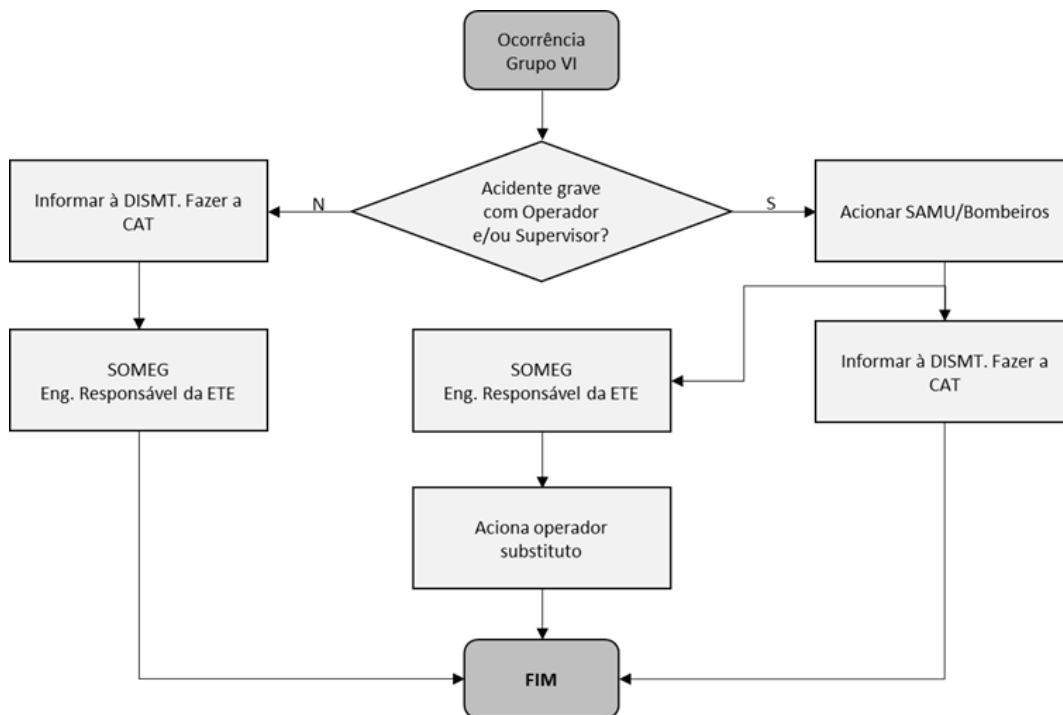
Ocorrência Grupo VI

Acidente grave com Operador e/ou Supervisor?

N

S

Informar à DISMT. Fazer a CAT

Acionar SAMU/Bombeiros

SOMEG
Eng. Responsável da ETE

SOMEG
Eng. Responsável da ETE

Informar à DISMT. Fazer a CAT

Aciona operador substituto

FIM